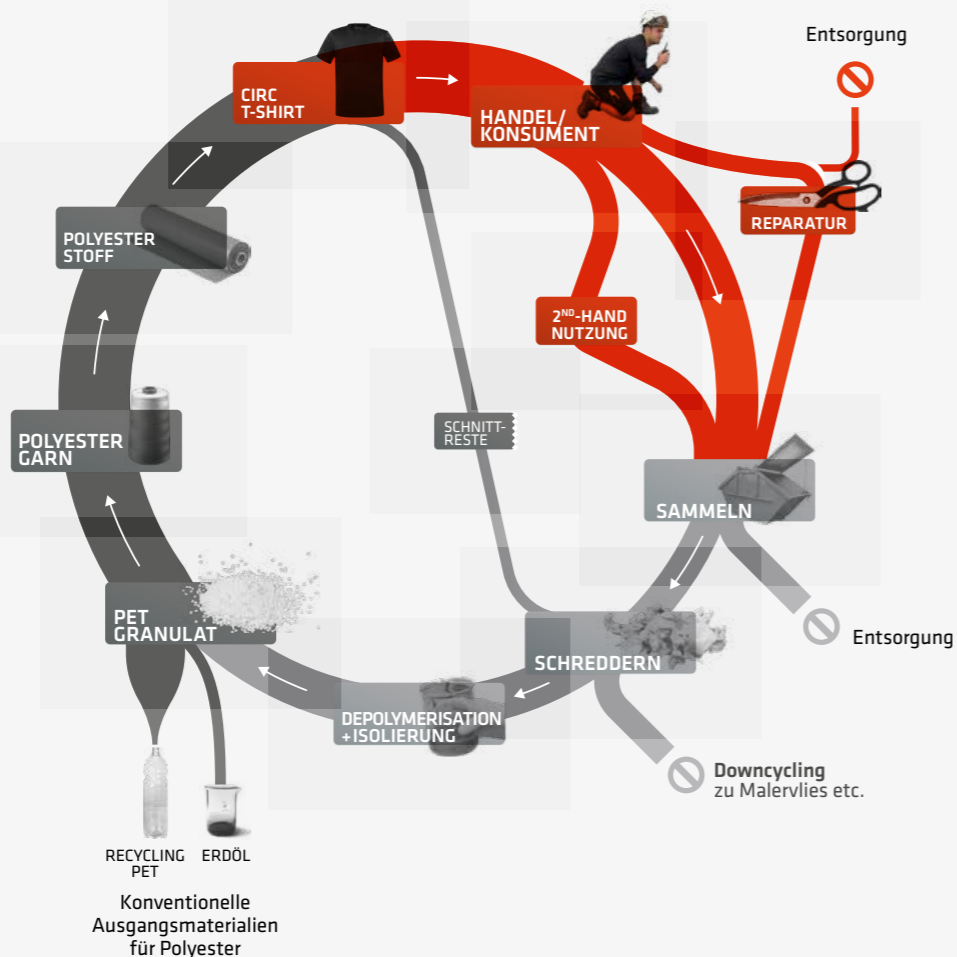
CIRC T-SHIRT

HANDEL/ KONSUMENT

Entsorgung

REPARATUR

$2^{ND}$-HAND NUTZUNG

POLYESTER STOFF

POLYESTER GARN

SCHNITT-RESTE

SAMMELN

Entsorgung

PET GRANULAT

SCHREDDERN

DEPOLYMERISATION +ISOLIERUNG

Downcycling zu Malervlies etc.

RECYCLING PET

ERDÖL

Konventionelle Ausgangsmaterialien für Polyester